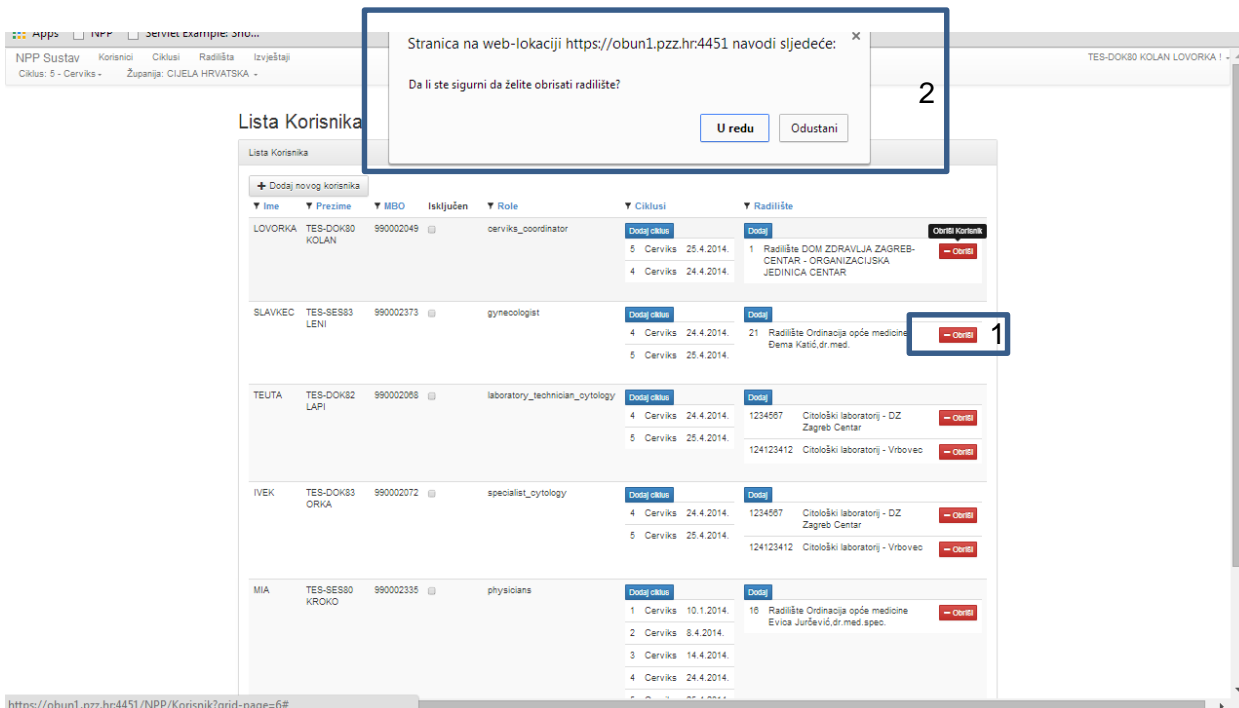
Apps NPP Servlet Example: Sho...

NPP Sustav Korisnici Ciklusi Radilišta Izvještaji
Ciklus: 5 - Cerviks - Županija: CIJELA HRVATSKA -

TES-DOK80 KOLAN LOVORKA ! -

Stranica na web-lokaciji https://obun1.pzz.hr:4451 navodi sljedeće: ×

Da li ste sigurni da želite obrisati radilište?

U redu Odustani

2

Lista Korisnika

Lista Korisnika

+ Dodaj novog korisnika

| Ime | Prezime | MBO | Isključen | Role | Ciklusi | Radilište |
|---|---|---|---|---|---|---|
| LOVORKA | TES-DOK80 KOLAN | 990002049 | | cerviks_coordinator | Dodaj ciklus<br>5 Cerviks 25.4.2014.<br>4 Cerviks 24.4.2014. | Dodaj<br>1 Radilište DOM ZDRAVLJA ZAGREB-CENTAR - ORGANIZACIJSKA JEDINICA CENTAR Obriši Korisnik − Obriši |
| SLAVKEC | TES-SES83 LENI | 990002373 | | gynecologist | Dodaj ciklus<br>4 Cerviks 24.4.2014.<br>5 Cerviks 25.4.2014. | Dodaj<br>21 Radilište Ordinacija opće medicine Đema Katić,dr.med. − Obriši |
| TEUTA | TES-DOK82 LAPI | 990002068 | | laboratory_technician_cytology | Dodaj ciklus<br>4 Cerviks 24.4.2014.<br>5 Cerviks 25.4.2014. | Dodaj<br>1234567 Citološki laboratorij - DZ Zagreb Centar − Obriši<br>124123412 Citološki laboratorij - Vrbovec − Obriši |
| IVEK | TES-DOK83 ORKA | 990002072 | | specialist_cytology | Dodaj ciklus<br>4 Cerviks 24.4.2014.<br>5 Cerviks 25.4.2014. | Dodaj<br>1234567 Citološki laboratorij - DZ Zagreb Centar − Obriši<br>124123412 Citološki laboratorij - Vrbovec − Obriši |
| MIA | TES-SES80 KROKO | 990002335 | | physicians | Dodaj ciklus<br>1 Cerviks 10.1.2014.<br>2 Cerviks 8.4.2014.<br>3 Cerviks 14.4.2014.<br>4 Cerviks 24.4.2014. | Dodaj<br>16 Radilište Ordinacija opće medicine Evica Jurčević,dr.med.spec. − Obriši |

1

https://obun1.pzz.hr:4451/NPP/Korisnik?grid-page=6#